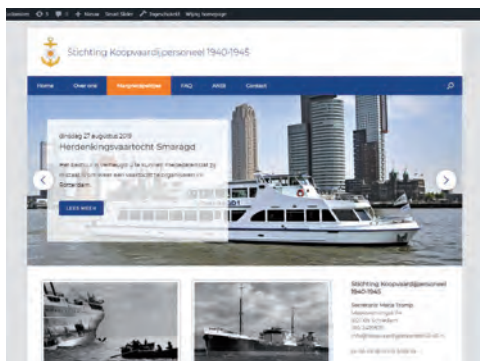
Stichting Koopvaardijpersoneel 1940-1945

Home
Over ons
Herdenkingen
FAQ
ANBI
Contact

Dinsdag 27 augustus 2019
Herdenkingsvaartocht Smaragd

Het bestuur is verheugd u te kunnen meedelen dat op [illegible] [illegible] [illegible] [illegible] Rotterdam.

LEES MEER

Stichting Koopvaardijpersoneel 1940-1945

Secretaris Marja Tromp
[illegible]
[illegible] Schiedam
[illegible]
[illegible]